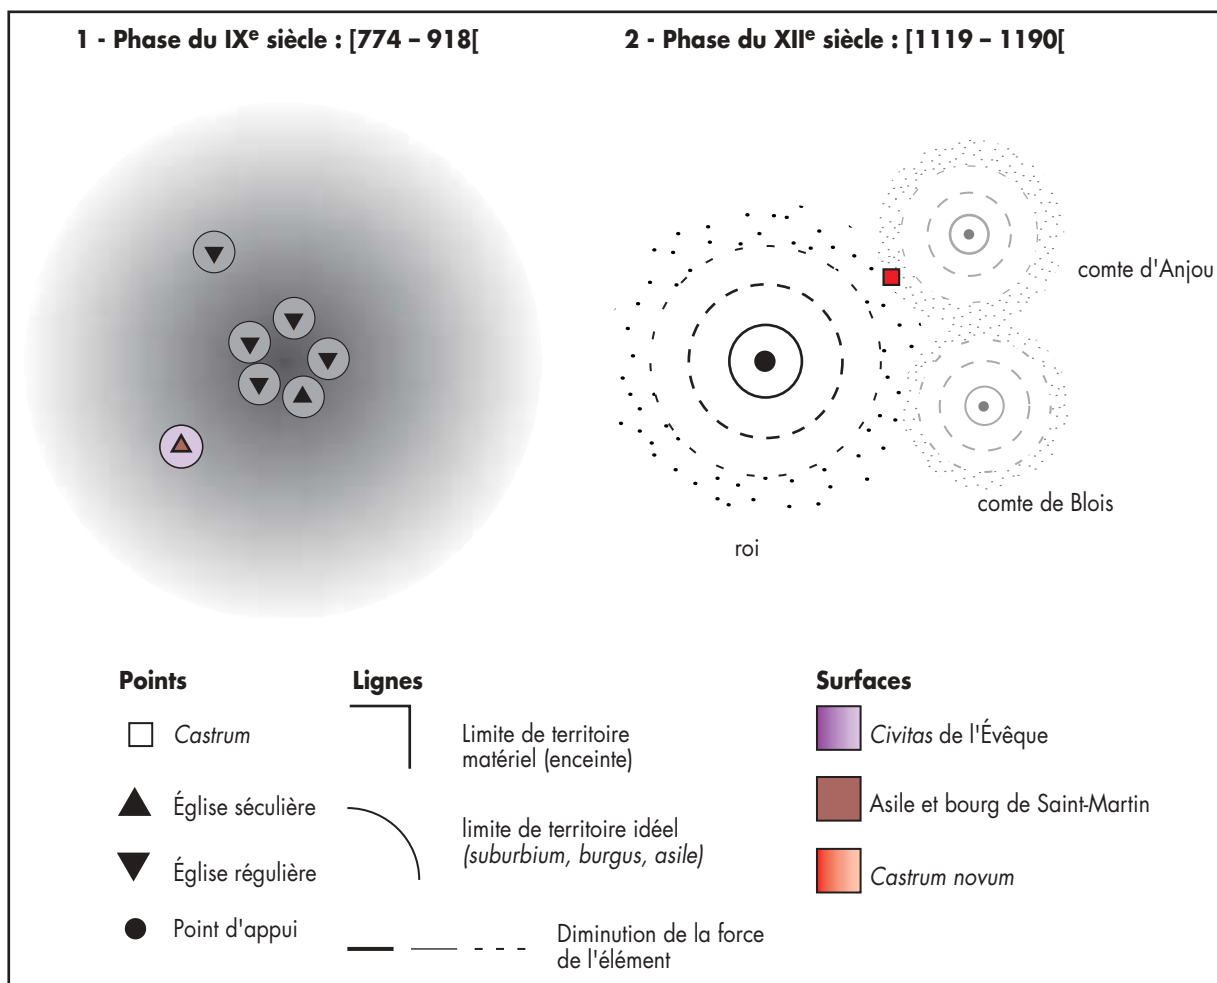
1 - Phase du IX$^{e}$ siècle : [774 – 918[

2 - Phase du XII$^{e}$ siècle : [1119 – 1190[

comte d'Anjou

comte de Blois

roi

Points

Castrum

Église séculière

Église régulière

Point d'appui

Lignes

Limite de territoire matériel (enceinte)

limite de territoire idéel (suburbium, burgus, asile)

Diminution de la force de l'élément

Surfaces

Civitas de l'Évêque

Asile et bourg de Saint-Martin

Castrum novum